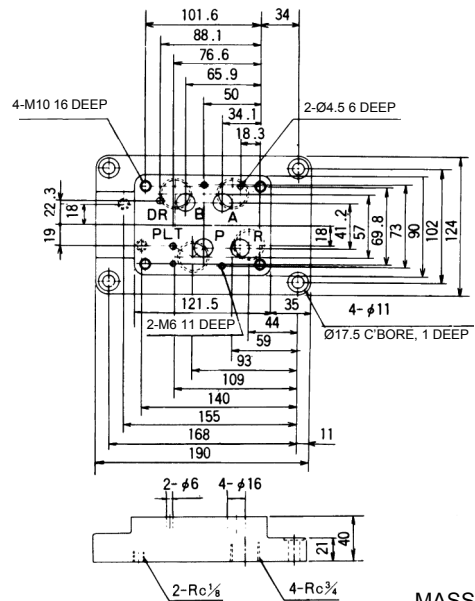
101.6
34
88.1
76.6
65.9
50
34.1
18.3
4-M10 16 DEEP
2-Ø4.5 6 DEEP
22.3
18
19
DR
B
A
PL
T
P
R
18
41.2
57
69.8
73
90
102
124
121.5
35
4- $\phi$11
2-M6 11 DEEP
44
Ø17.5 C'BORE, 1 DEEP
59
93
109
140
155
168
11
190
2- $\phi$6
4- $\phi$16
21
40
2-Rc$\frac{1}{8}$
4-Rc$\frac{3}{4}$
MASS